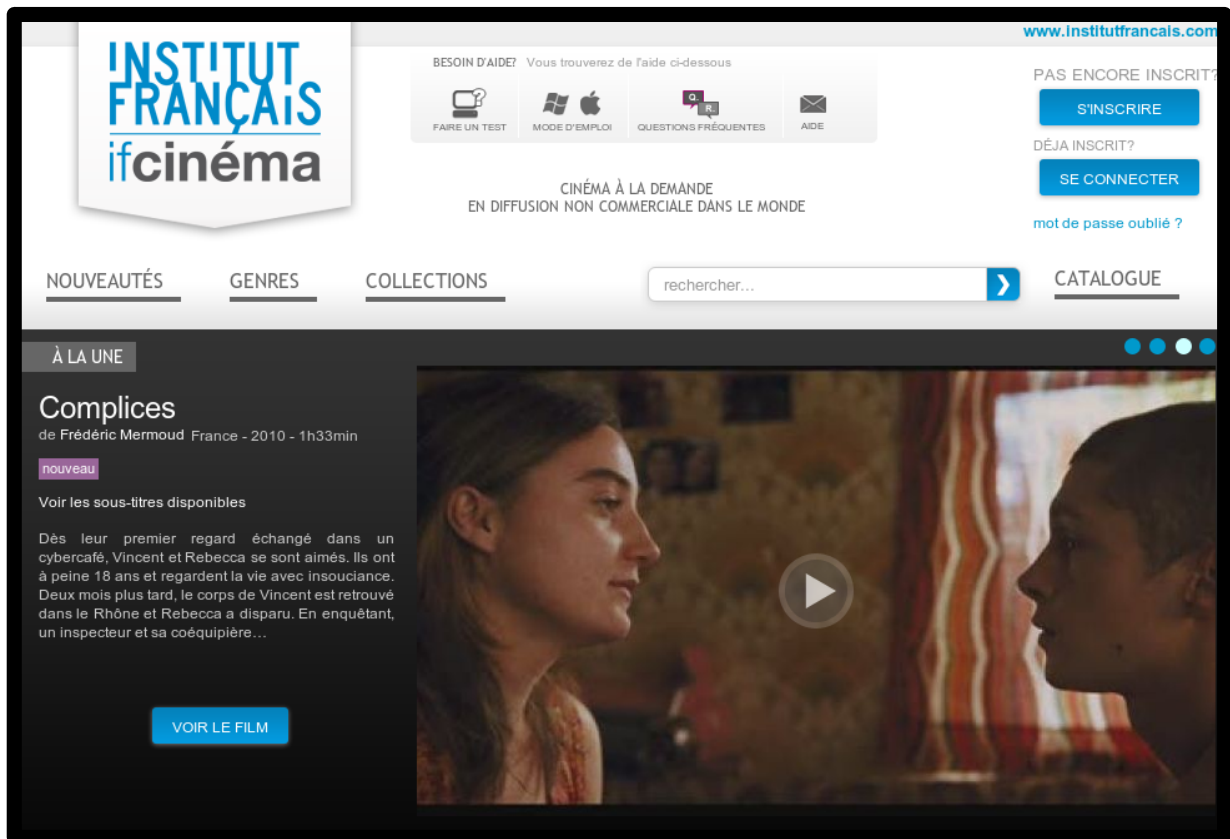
www.institutfrancais.com

INSTITUT FRANÇAIS
ifcinéma

BESOIN D'AIDE? Vous trouverez de l'aide ci-dessous

FAIRE UN TEST
MODE D'EMPLOI
Q. R.
QUESTIONS FRÉQUENTES
AIDE

CINÉMA À LA DEMANDE
EN DIFFUSION NON COMMERCIALE DANS LE MONDE

PAS ENCORE INSCRIT?
S'INSCRIRE
DÉJA INSCRIT?
SE CONNECTER
mot de passe oublié ?

NOUVEAUTÉS
GENRES
COLLECTIONS
rechercher...
❯
CATALOGUE

À LA UNE

Complices
de Frédéric Mermoud France - 2010 - 1h33min
nouveau

Voir les sous-titres disponibles

Dès leur premier regard échangé dans un cybercafé, Vincent et Rebecca se sont aimés. Ils ont à peine 18 ans et regardent la vie avec insouciance. Deux mois plus tard, le corps de Vincent est retrouvé dans le Rhône et Rebecca a disparu. En enquêtant, un inspecteur et sa coéquipière...

VOIR LE FILM